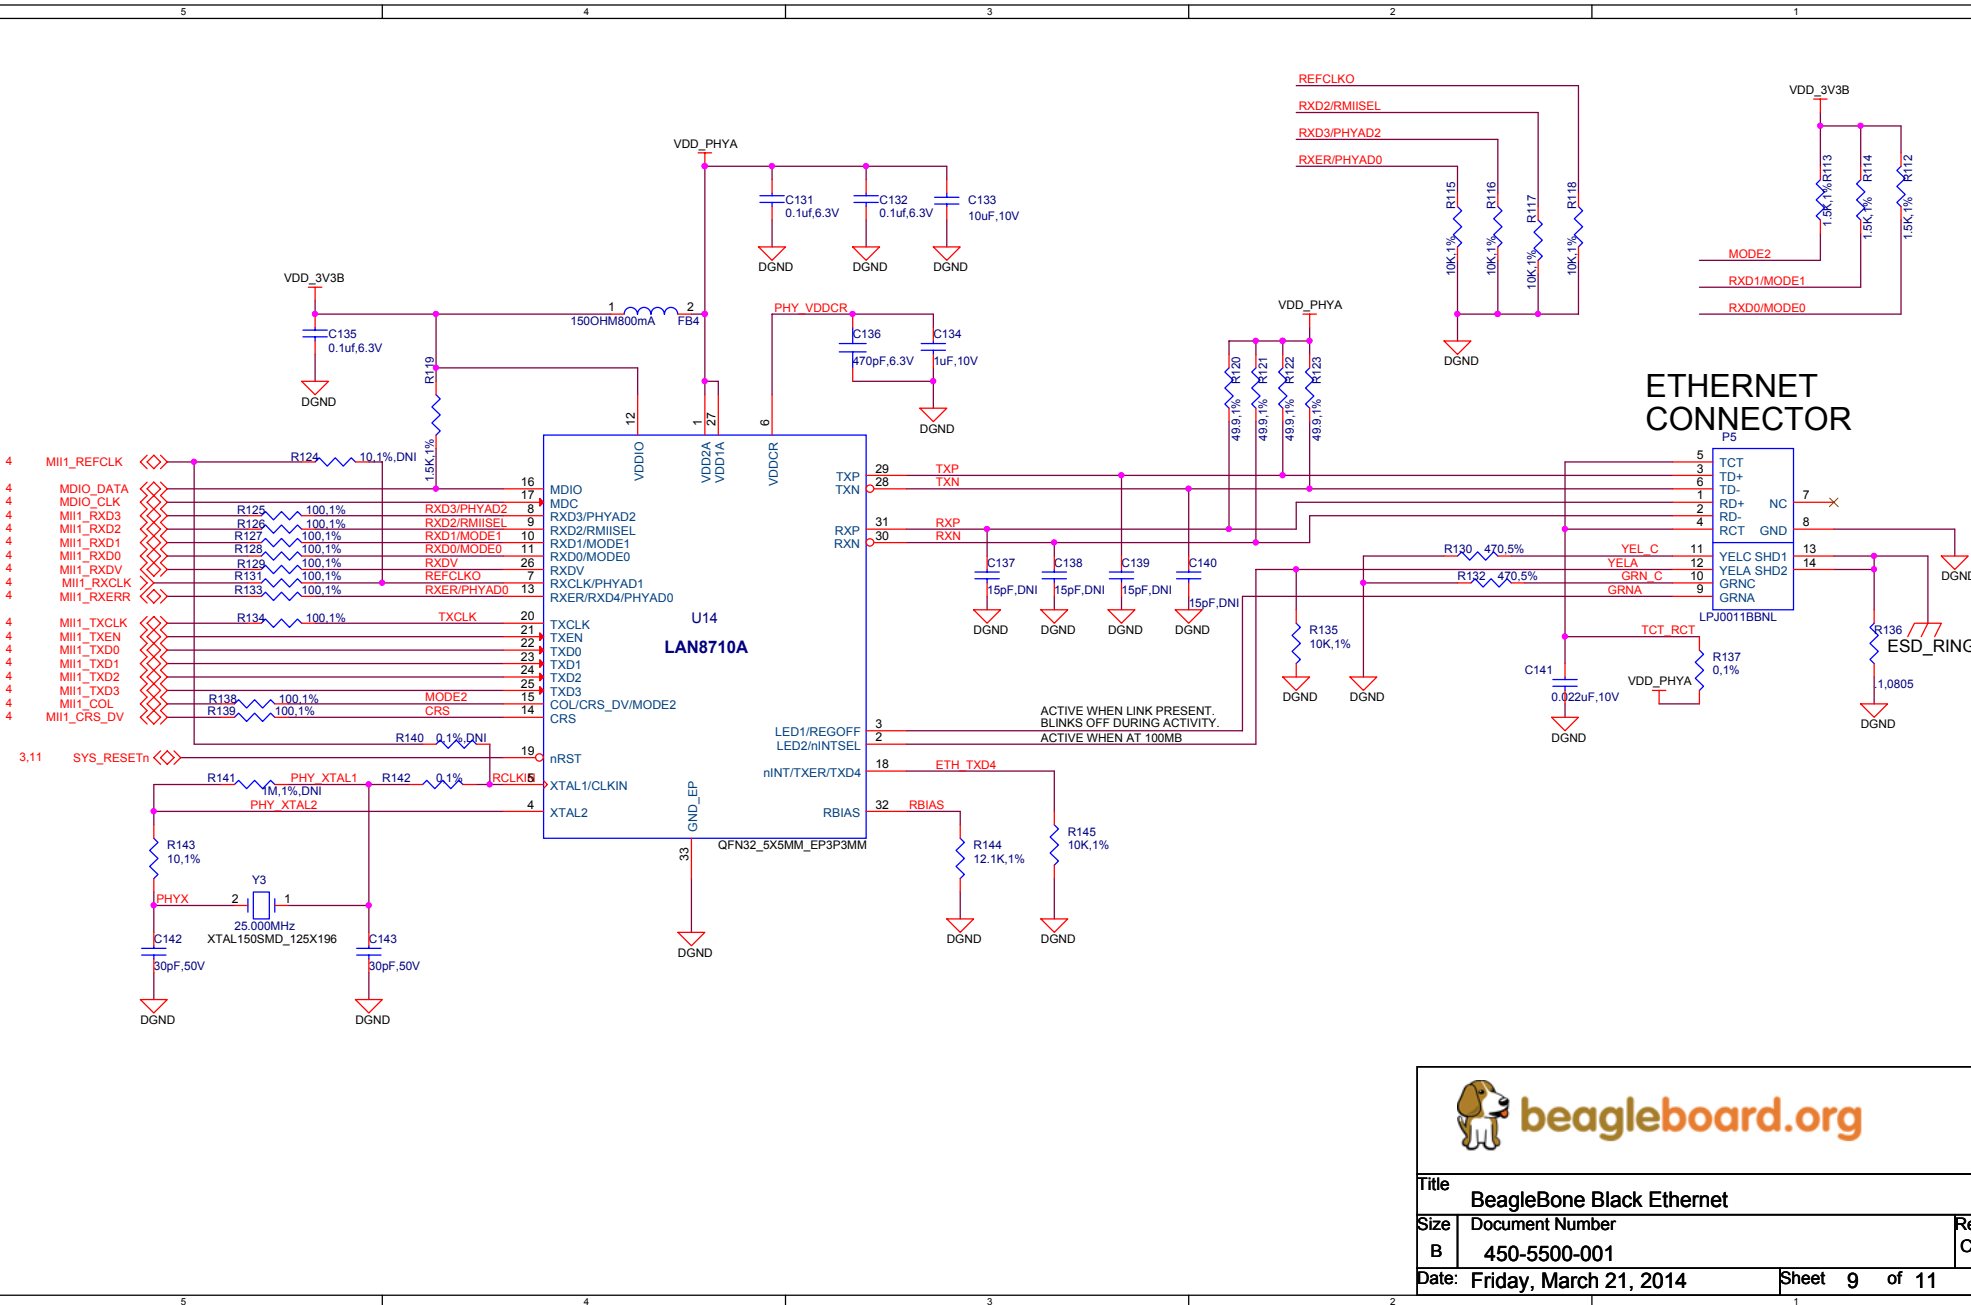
5 4 3 2 1

VDD_PHYA

C131 0.1uf,6.3V
C132 0.1uf,6.3V
C133 10uF,10V
DGND DGND DGND

REFCLKO
RXD2/RMIISEL
RXD3/PHYAD2
RXER/PHYAD0

R115 10K,1%
R116 10K,1%
R117 10K,1%
R118 10K,1%
DGND

VDD_3V3B
R113 1.5K,1%
R114 1.5K,1%
R112 1.5K,1%
MODE2
RXD1/MODE1
RXD0/MODE0

VDD_3V3B
C135 0.1uf,6.3V
DGND

1 2
150OHM800mA FB4

PHY_VDDCR
C136 470pF,6.3V
C134 1uF,10V
DGND

VDD_PHYA
R120 49.9,1%
R121 49.9,1%
R122 49.9,1%
R123 49.9,1%

ETHERNET CONNECTOR
P5

R119 1.5K,1%

4 MII1_REFCLK
R124 10,1%,DNI
4 MDIO_DATA
4 MDIO_CLK
4 MII1_RXD3
4 MII1_RXD2
4 MII1_RXD1
4 MII1_RXD0
4 MII1_RXDV
4 MII1_RXCLK
4 MII1_RXERR
R125 100,1%
R126 100,1%
R127 100,1%
R128 100,1%
R129 100,1%
R131 100,1%
R133 100,1%
RXD3/PHYAD2
RXD2/RMIISEL
RXD1/MODE1
RXD0/MODE0
RXDV
REFCLKO
RXER/PHYAD0

12 1 27 6
VDDIO VDD2A VDD1A VDDCR

16 MDIO
17 MDC
8 RXD3/PHYAD2
9 RXD2/RMIISEL
10 RXD1/MODE1
11 RXD0/MODE0
26 RXDV
7 RXCLK/PHYAD1
13 RXER/RXD4/PHYAD0

TXP 29 TXP
TXN 28 TXN
RXP 31 RXP
RXN 30 RXN

C137 15pF,DNI
C138 15pF,DNI
C139 15pF,DNI
C140 15pF,DNI
DGND DGND DGND DGND

5 TCT
3 TD+
6 TD-
1 RD+
2 RD-
4 RCT
NC 7
GND 8
DGND

R130 470,5%
YEL_C 11 YELC SHD1 13
YELA 12 YELA SHD2 14
R132 470,5%
GRN_C 10 GRNC
GRNA 9 GRNA
LPJ0011BBNL

4 MII1_TXCLK
4 MII1_TXEN
4 MII1_TXD0
4 MII1_TXD1
4 MII1_TXD2
4 MII1_TXD3
4 MII1_COL
4 MII1_CRS_DV
R134 100,1%
TXCLK
R138 100,1%
R139 100,1%
MODE2
CRS

20 TXCLK
21 TXEN
22 TXD0
23 TXD1
24 TXD2
25 TXD3
15 COL/CRS_DV/MODE2
14 CRS

U14
LAN8710A

R135 10K,1%
DGND DGND

TCT_RCT
C141 0.022uF,10V
DGND
R137 0,1%
VDD_PHYA
R136 1,0805
ESD_RING
DGND

3,11 SYS_RESETn
R140 0,1%,DNI
19 nRST

ACTIVE WHEN LINK PRESENT.
BLINKS OFF DURING ACTIVITY.
ACTIVE WHEN AT 100MB
LED1/REGOFF 3
LED2/nINTSEL 2

R141 PHY_XTAL1
1M,1%,DNI
R142 0,1%
RCLKIN
5 XTAL1/CLKIN
PHY_XTAL2
4 XTAL2

nINT/TXER/TXD4 18 ETH_TXD4
RBIAS 32 RBIAS
GND_EP
33
QFN32_5X5MM_EP3P3MM

R143 10,1%
PHYX
Y3
2 1
25.000MHz
XTAL150SMD_125X196
C142 30pF,50V
C143 30pF,50V
DGND DGND

DGND

R144 12.1K,1%
R145 10K,1%
DGND DGND

beagleboard.org

Title
BeagleBone Black Ethernet
Size
B
Document Number
450-5500-001
Re
C
Date: Friday, March 21, 2014
Sheet 9 of 11

5 4 3 2 1